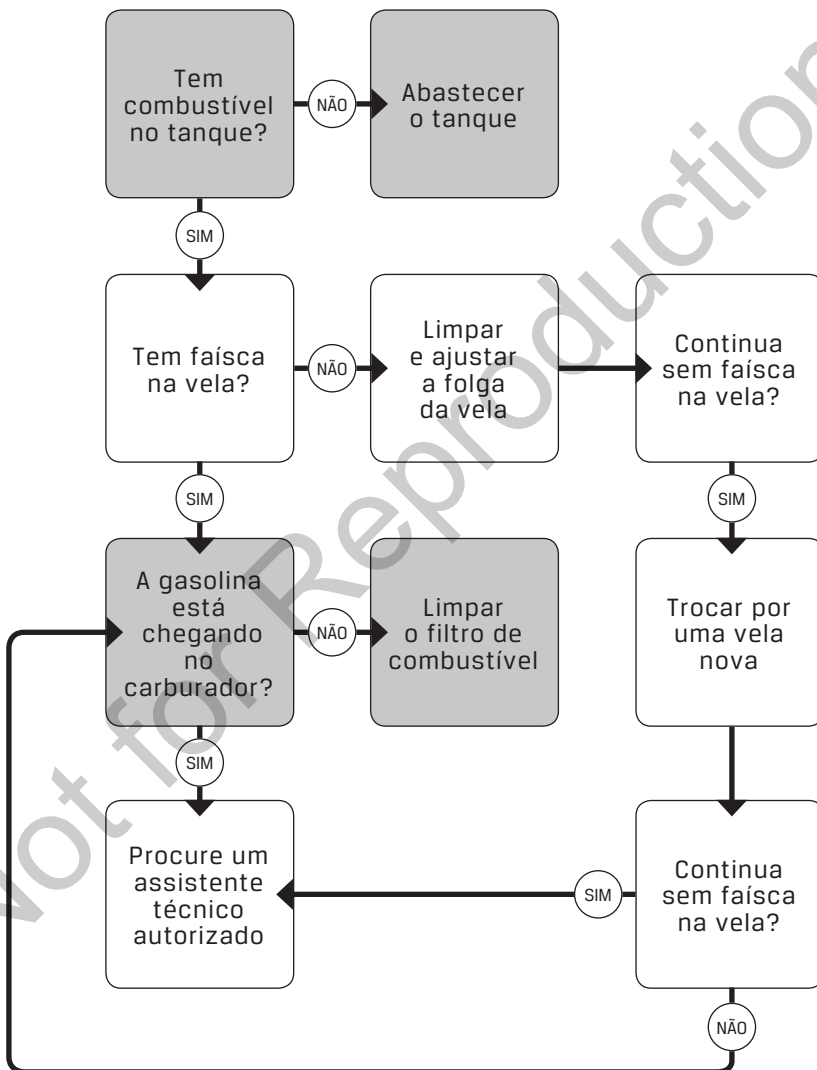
Tem combustível no tanque?

NÃO

Abastecer o tanque

SIM

Tem faísca na vela?

NÃO

Limpar e ajustar a folga da vela

Continua sem faísca na vela?

SIM

SIM

A gasolina está chegando no carburador?

NÃO

Limpar o filtro de combustível

Trocar por uma vela nova

SIM

Procure um assistente técnico autorizado

SIM

Continua sem faísca na vela?

NÃO

Not for Reproduction